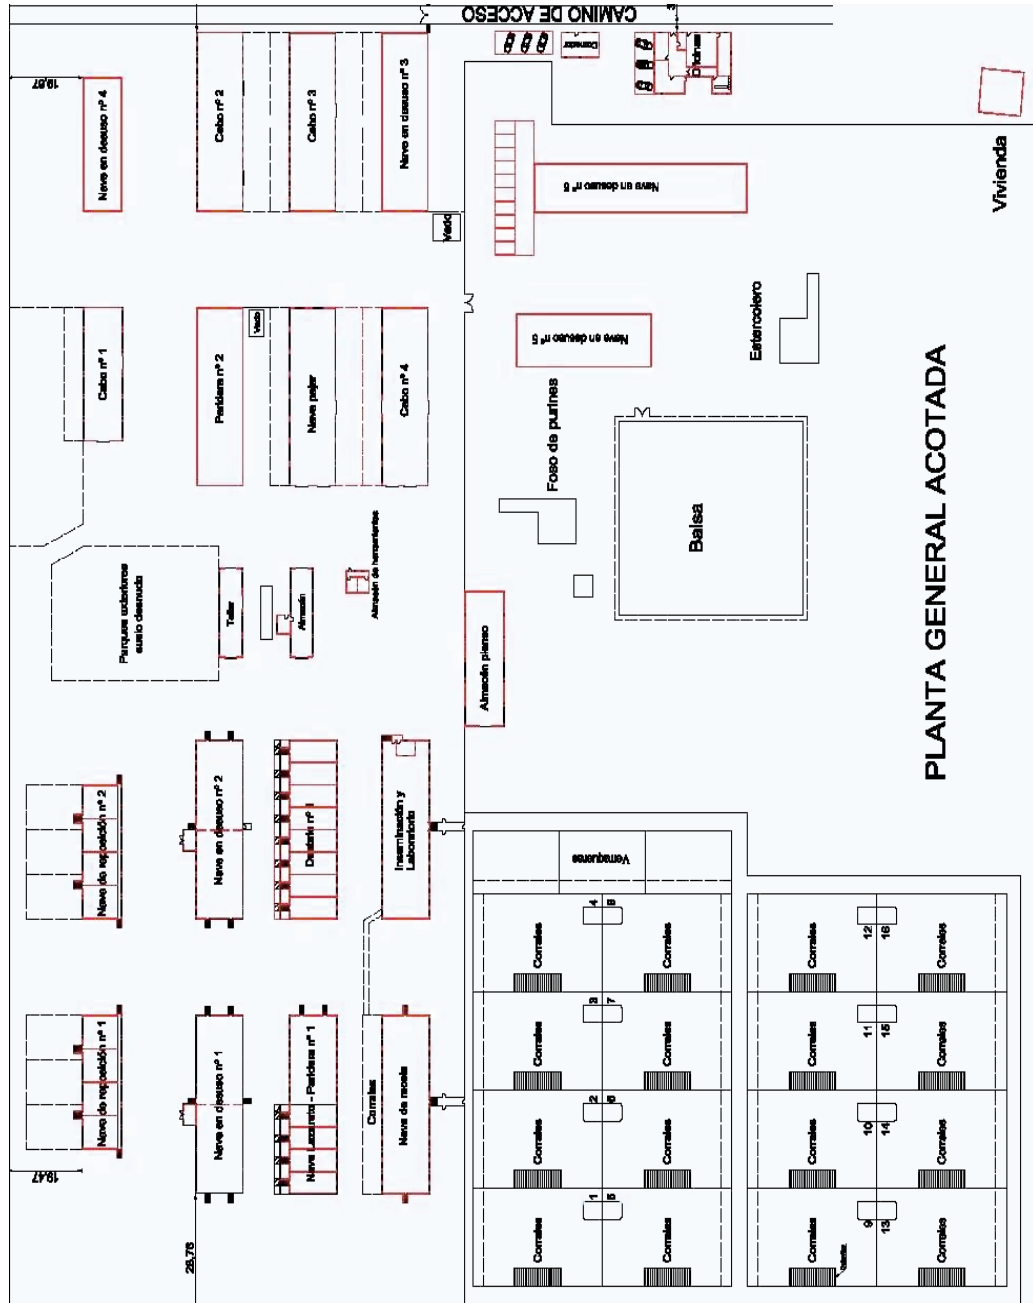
CAMINO DE ACCESO

Comedor

Oficinas

Vivienda

19,67

Nave en desuso nº 4

Cebo nº 2

Cebo nº 3

Nave en desuso nº 3

Vado

Nave en desuso nº 6

Estercolero

Nave en desuso nº 5

Cebo nº 1

Paridera nº 2

Vado

Nave pajar

Cebo nº 4

Foso de purines

Balsa

PLANTA GENERAL ACOTADA

Almacén de herramientas

Parques exteriores suelo desnudo

Taller

Almacén

Almacén pienso

Nave de reposición nº 2

Nave en desuso nº 2

Destete nº 1

Inseminación y Laboratorio

Verraqueras

Corrales

Corrales

4 8

3 7

2 6

1 5

12 16

11 15

10 14

9 13

Nave de reposición nº 1

Nave en desuso nº 1

Nave Lactancia - Paridera nº 1

Corrales

Nave de recela

19,47

28,76